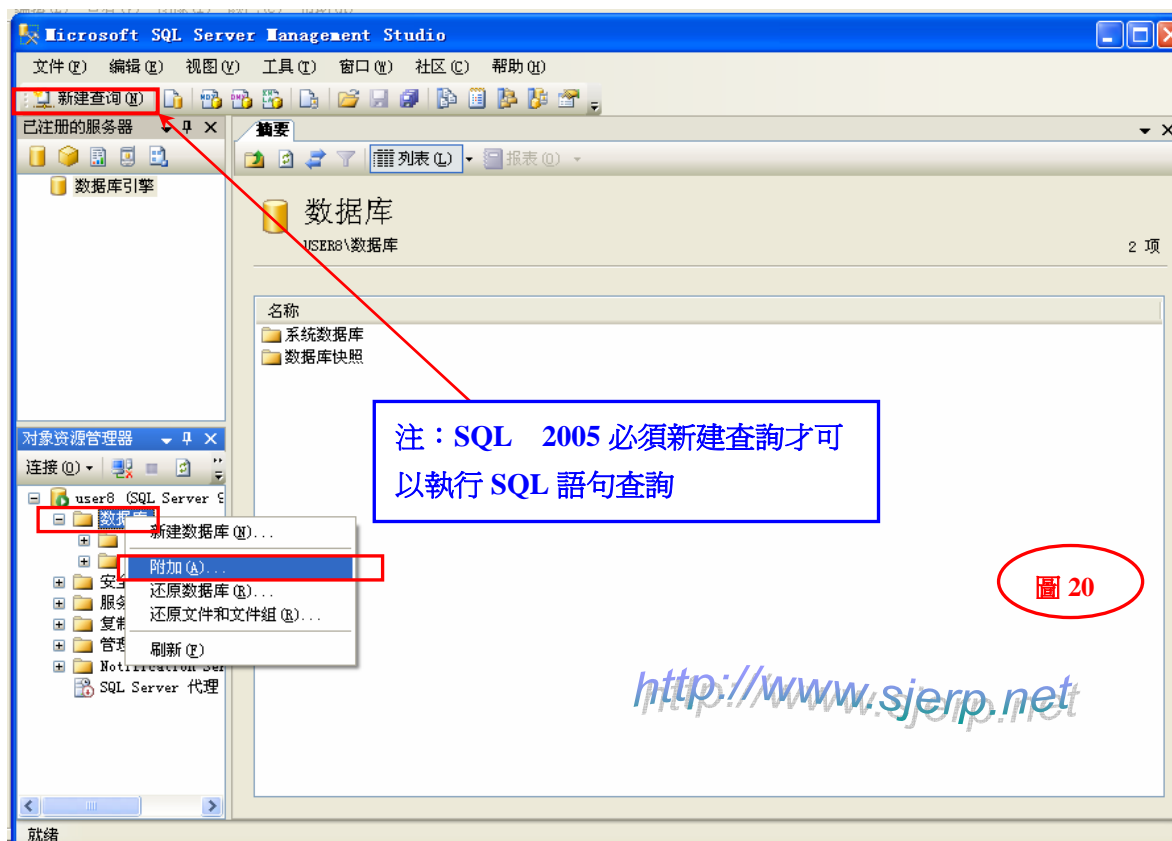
Microsoft SQL Server Management Studio

文件(F) 编辑(E) 视图(V) 工具(T) 窗口(W) 社区(C) 帮助(H)

新建查询(N)

已注册的服务器

数据库引擎

摘要

列表(L) 报表(O)

数据库

USER8\数据库

2 项

名称

系统数据库
数据库快照

注：SQL 2005 必須新建查詢才可以執行 SQL 語句查詢

对象资源管理器

连接(O)

user8 (SQL Server 9
数据库
安全
服务
复制
管理
Notification Ser
SQL Server 代理

新建数据库(N)...
附加(A)...
还原数据库(R)...
还原文件和文件組(R)...
刷新(F)

圖 20

http://www.sjerp.net

就绪